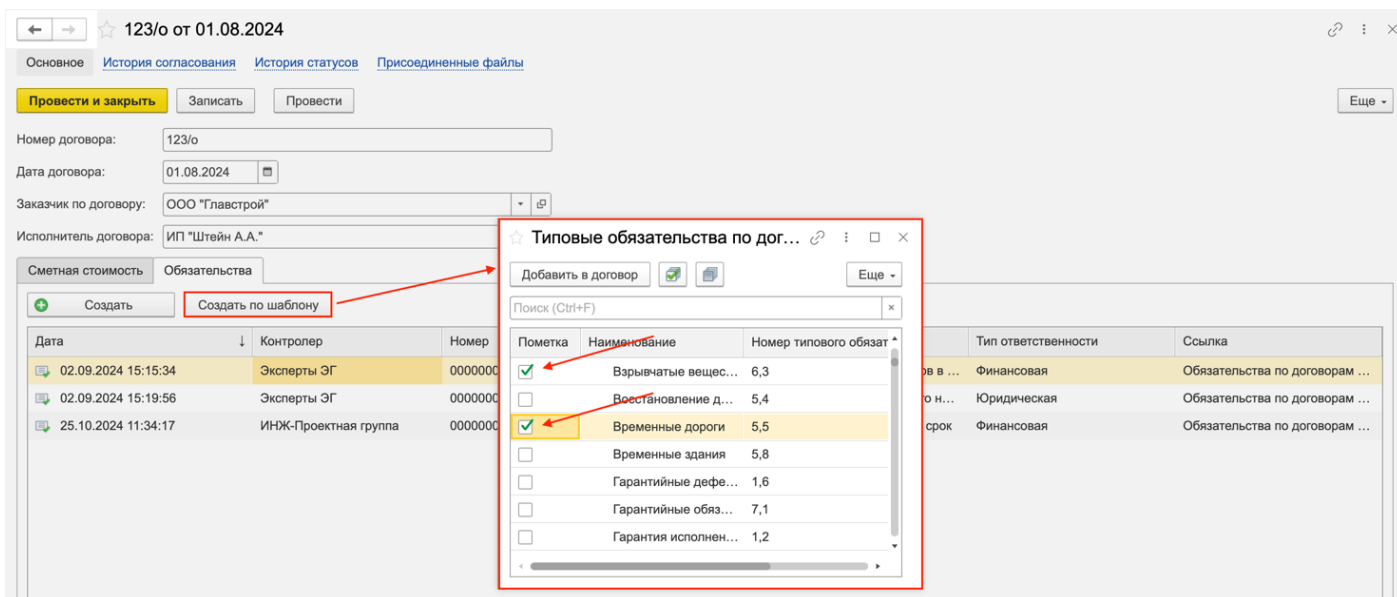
123/о от 01.08.2024

Основное История согласования История статусов Присоединенные файлы

Провести и закрыть Записать Провести Еще

Номер договора: 123/о

Дата договора: 01.08.2024

Заказчик по договору: ООО "Главстрой"

Исполнитель договора: ИП "Штейн А.А."

Сметная стоимость Обязательства

Создать Создать по шаблону

| Дата | Контролер | Номер | | Тип ответственности | Ссылка |
|---|---|---|---|---|---|
| 02.09.2024 15:15:34 | Эксперты ЭГ | 000000 | в ... | Финансовая | Обязательства по договорам ... |
| 02.09.2024 15:19:56 | Эксперты ЭГ | 000000 | о н... | Юридическая | Обязательства по договорам ... |
| 25.10.2024 11:34:17 | ИНЖ-Проектная группа | 000000 | срок | Финансовая | Обязательства по договорам ... |

Типовые обязательства по дог...

Добавить в договор Еще

Поиск (Ctrl+F)

| Пометка | Наименование | Номер типового обязат |
|---|---|---|
| ✓ | Взрывчатые вещес... | 6,3 |
| | Восстановление д... | 5,4 |
| ✓ | Временные дороги | 5,5 |
| | Временные здания | 5,8 |
| | Гарантийные дефе... | 1,6 |
| | Гарантийные обяз... | 7,1 |
| | Гарантия исполнен... | 1,2 |